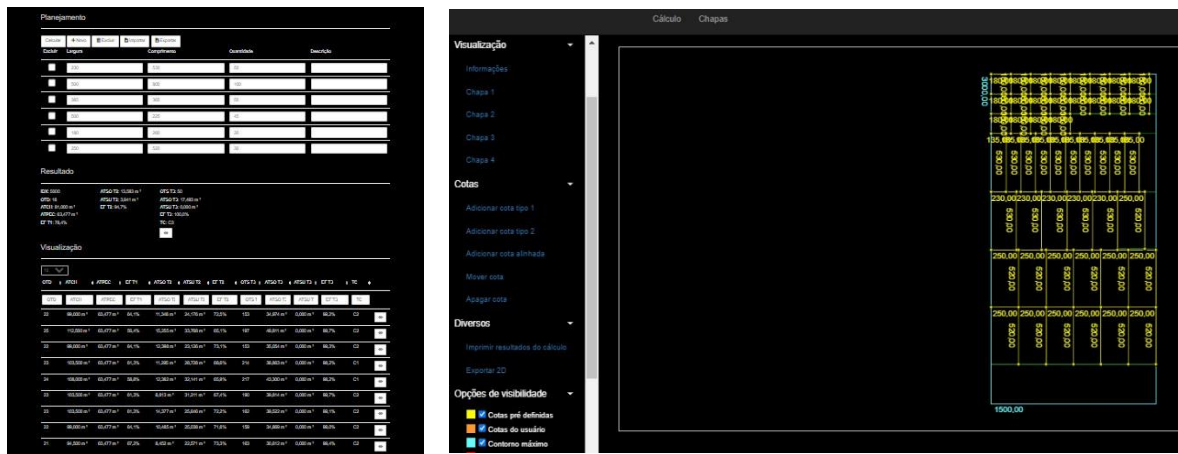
Planejamento

Calcular | + Nova | Excluir | Importar | Exportar

| Excluir | Largura | Comprimento | Quantidade | Descrição |
|---|---|---|---|---|
| | 230 | 230 | 30 | |
| | 300 | 300 | 100 | |
| | 300 | 300 | 30 | |
| | 300 | 300 | 40 | |
| | 180 | 300 | 30 | |
| | 230 | 230 | 30 | |

Resultado

Visualização

| OTD | ATCH | ATPCC | ET T1 | ATSO T2 | ATSU T2 | ET T2 | OTS T3 | ATSO T3 | ATSU T3 | ET T3 | TC |
|---|---|---|---|---|---|---|---|---|---|---|---|
| 33 | 88,000 m² | 60,477 m² | 64,1% | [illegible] | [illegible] | 73,5% | 153 | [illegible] | 0,000 m² | 88,2% | C2 |
| 33 | 113,000 m² | 60,477 m² | 56,4% | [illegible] | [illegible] | 65,1% | 187 | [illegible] | 0,000 m² | 86,7% | C2 |
| 33 | 88,000 m² | 60,477 m² | 64,1% | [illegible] | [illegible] | 73,1% | 153 | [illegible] | 0,000 m² | 88,2% | C2 |
| 33 | 103,500 m² | 60,477 m² | 61,3% | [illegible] | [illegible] | 69,8% | 314 | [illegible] | 0,000 m² | 88,2% | C1 |
| 34 | 108,000 m² | 60,477 m² | 56,8% | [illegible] | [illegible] | 65,8% | 217 | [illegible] | 0,000 m² | 88,2% | C1 |
| 33 | 103,500 m² | 60,477 m² | 61,3% | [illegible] | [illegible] | 67,4% | 180 | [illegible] | 0,000 m² | 88,7% | C3 |
| 33 | 103,500 m² | 60,477 m² | 61,3% | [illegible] | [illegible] | 70,2% | 162 | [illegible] | 0,000 m² | 88,1% | C2 |
| 33 | 88,000 m² | 60,477 m² | 64,1% | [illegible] | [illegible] | 71,6% | 159 | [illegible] | 0,000 m² | 88,0% | C2 |
| 31 | 94,500 m² | 60,477 m² | 67,2% | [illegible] | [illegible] | 73,3% | 163 | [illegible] | 0,000 m² | 88,4% | C2 |

Cálculo Chapas

Visualização
Informações
Chapa 1
Chapa 2
Chapa 3
Chapa 4
Cotas
Adicionar cota tipo 1
Adicionar cota tipo 2
Adicionar cota alinhada
Mover cota
Apagar cota
Diversos
Imprimir resultados do cálculo
Exportar 2D
Opções de visibilidade
Cotas pré definidas
Cotas do usuário
Contorno máximo

3000,00
180,00
135,00
230,00 230,00 230,00 230,00 230,00 250,00
630,00
250,00 250,00 250,00 250,00 250,00 250,00
630,00
250,00 250,00 250,00 250,00 250,00 250,00
630,00
1500,00